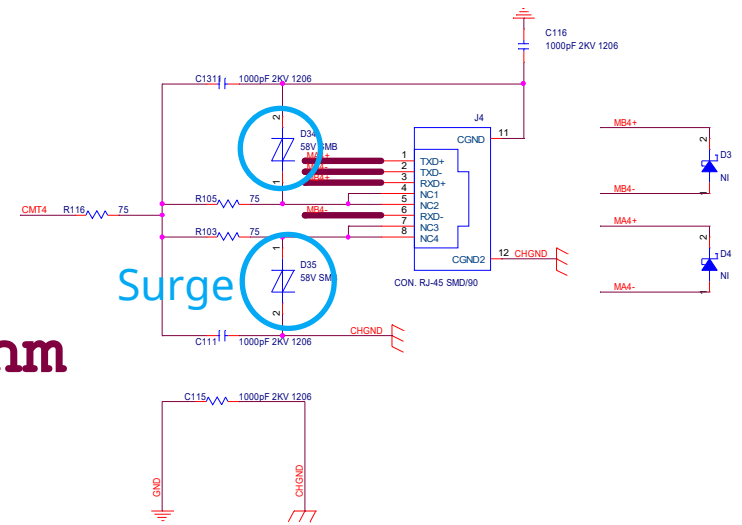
C116
1000pF 2KV 1206

C131
1000pF 2KV 1206

J4

2
D34
58V SMB
1

MA4+
MB4-
MA4+

1 TXD+
2 TXD-
3 RXD+
4 NC1
5 NC2
6 RXD-
7 NC3
8 NC4

CGND 11

CMT4 R116 75
R105 75
MB4-
R103 75

CGND2 12 CHGND

D35
58V SMB
1
2

Surge

CON. RJ-45 SMD/90

CHGND

C111
1000pF 2KV 1206

nm

C115
1000pF 2KV 1206

GND
CHGND

MB4+
2
D3
NI
1
MB4-

MA4+
2
D4
NI
1
MA4-